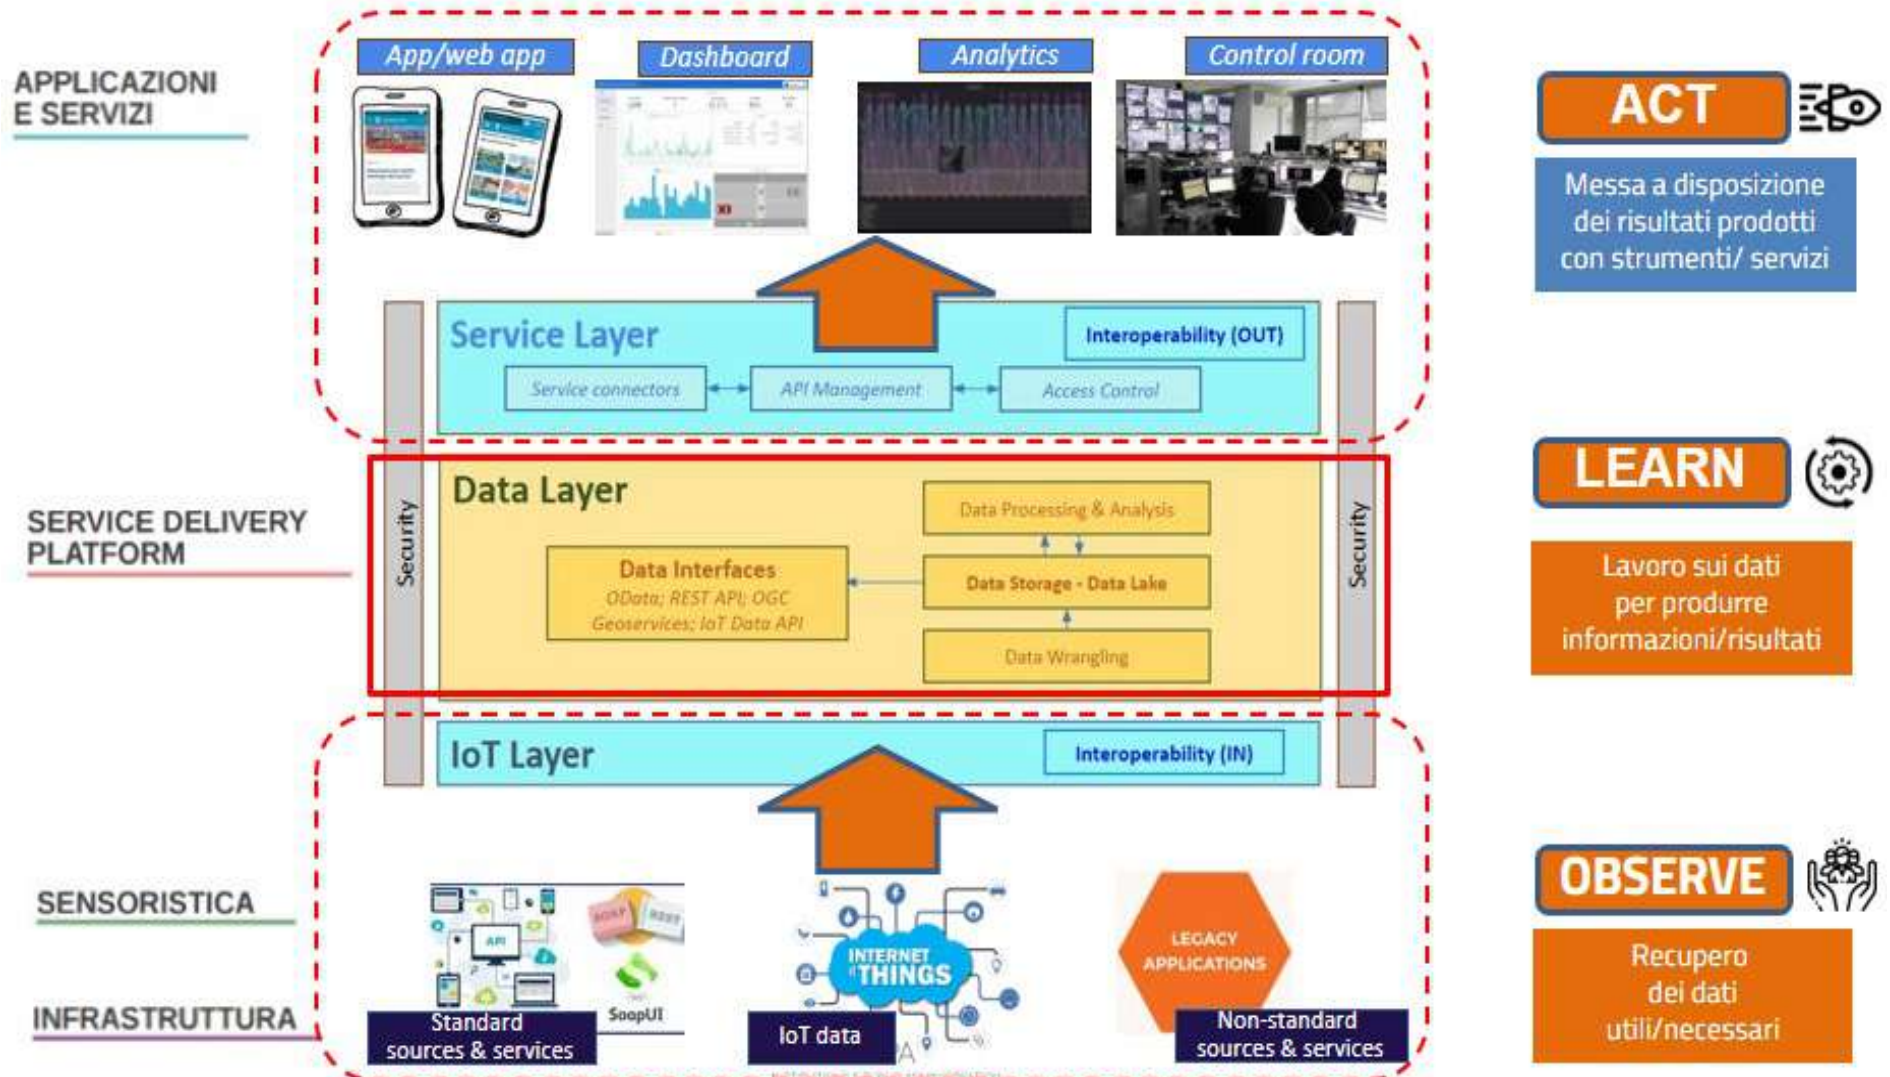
APPLICAZIONI E SERVIZI

App/web app

Dashboard

Analytics

Control room

ACT

Messa a disposizione dei risultati prodotti con strumenti/ servizi

Service Layer

Interoperability (OUT)

Service connectors

API Management

Access Control

Security

Security

SERVICE DELIVERY PLATFORM

Data Layer

Data Processing & Analysis

Data Interfaces

OData; REST API; OGC Geoservices; IoT Data API

Data Storage - Data Lake

Data Wrangling

LEARN

Lavoro sui dati per produrre informazioni/risultati

IoT Layer

Interoperability (IN)

SENSORISTICA

INFRASTRUTTURA

API

SOAP

REST

SoapUI

Standard sources & services

INTERNET THINGS

IoT data

LEGACY APPLICATIONS

Non-standard sources & services

OBSERVE

Recupero dei dati utili/necessari